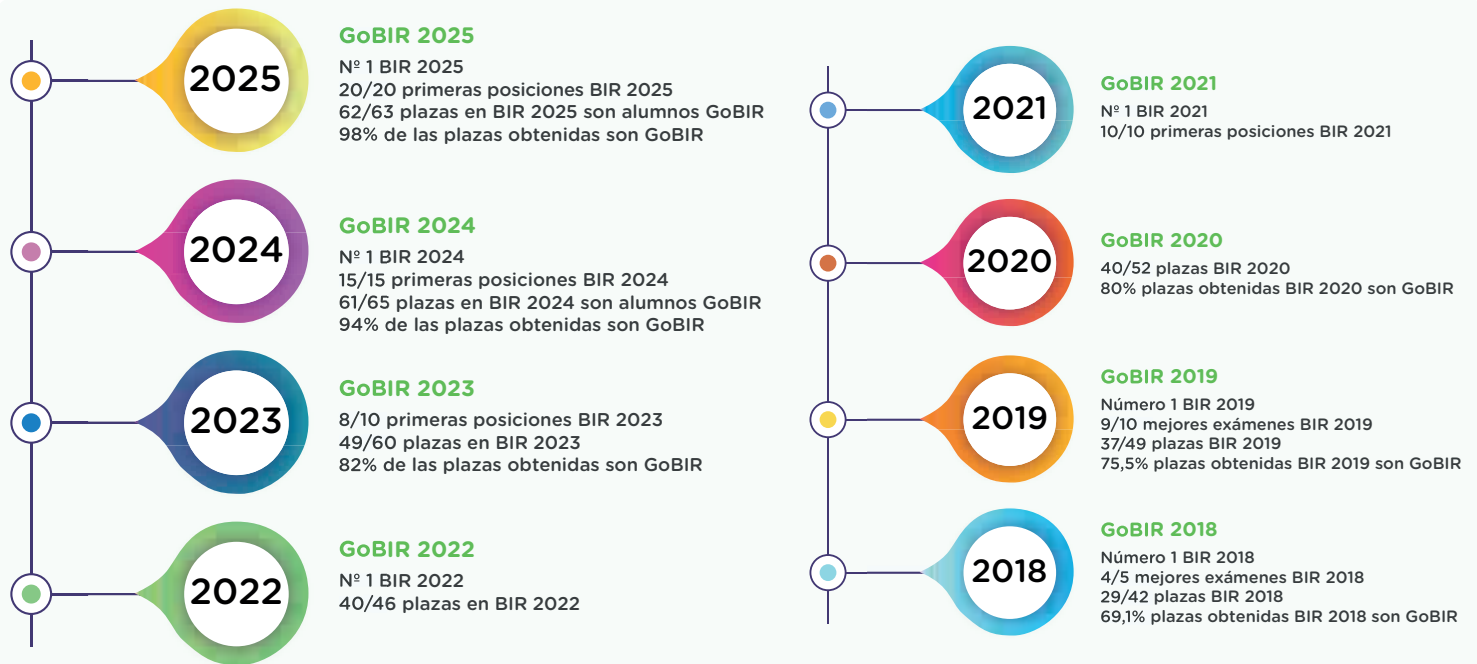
2025

GoBIR 2025
Nº 1 BIR 2025
20/20 primeras posiciones BIR 2025
62/63 plazas en BIR 2025 son alumnos GoBIR
98% de las plazas obtenidas son GoBIR

2024

GoBIR 2024
Nº 1 BIR 2024
15/15 primeras posiciones BIR 2024
61/65 plazas en BIR 2024 son alumnos GoBIR
94% de las plazas obtenidas son GoBIR

2023

GoBIR 2023
8/10 primeras posiciones BIR 2023
49/60 plazas en BIR 2023
82% de las plazas obtenidas son GoBIR

2022

GoBIR 2022
Nº 1 BIR 2022
40/46 plazas en BIR 2022

2021

GoBIR 2021
Nº 1 BIR 2021
10/10 primeras posiciones BIR 2021

2020

GoBIR 2020
40/52 plazas BIR 2020
80% plazas obtenidas BIR 2020 son GoBIR

2019

GoBIR 2019
Número 1 BIR 2019
9/10 mejores exámenes BIR 2019
37/49 plazas BIR 2019
75,5% plazas obtenidas BIR 2019 son GoBIR

2018

GoBIR 2018
Número 1 BIR 2018
4/5 mejores exámenes BIR 2018
29/42 plazas BIR 2018
69,1% plazas obtenidas BIR 2018 son GoBIR